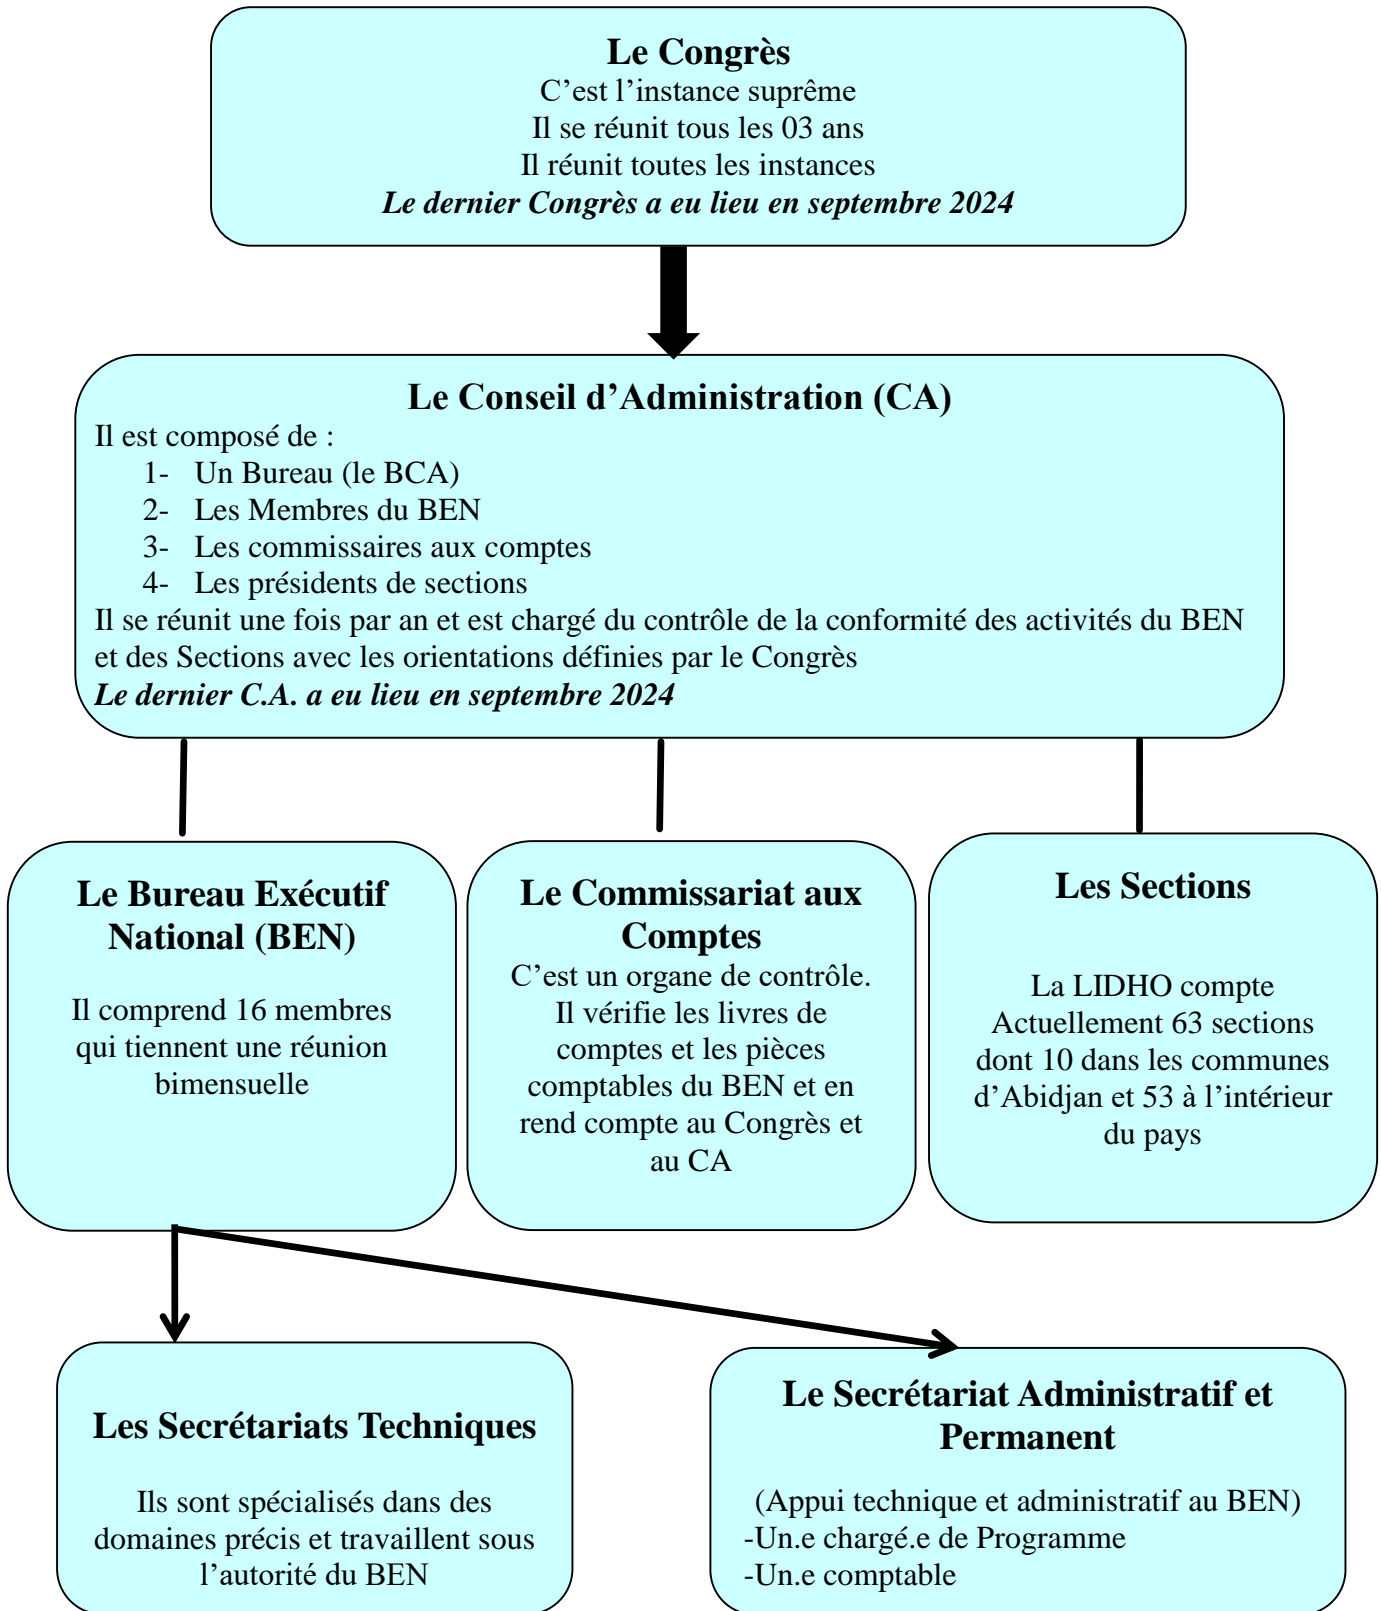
**Le Congrès**
C’est l’instance suprême
Il se réunit tous les 03 ans
Il réunit toutes les instances
***Le dernier Congrès a eu lieu en septembre 2024***

**Le Conseil d’Administration (CA)**
Il est composé de :
1- Un Bureau (le BCA)
2- Les Membres du BEN
3- Les commissaires aux comptes
4- Les présidents de sections
Il se réunit une fois par an et est chargé du contrôle de la conformité des activités du BEN et des Sections avec les orientations définies par le Congrès
***Le dernier C.A. a eu lieu en septembre 2024***

**Le Bureau Exécutif National (BEN)**

Il comprend 16 membres qui tiennent une réunion bimensuelle

**Le Commissariat aux Comptes**
C’est un organe de contrôle. Il vérifie les livres de comptes et les pièces comptables du BEN et en rend compte au Congrès et au CA

**Les Sections**

La LIDHO compte Actuellement 63 sections dont 10 dans les communes d’Abidjan et 53 à l’intérieur du pays

**Les Secrétariats Techniques**

Ils sont spécialisés dans des domaines précis et travaillent sous l’autorité du BEN

**Le Secrétariat Administratif et Permanent**

(Appui technique et administratif au BEN)
-Un.e chargé.e de Programme
-Un.e comptable